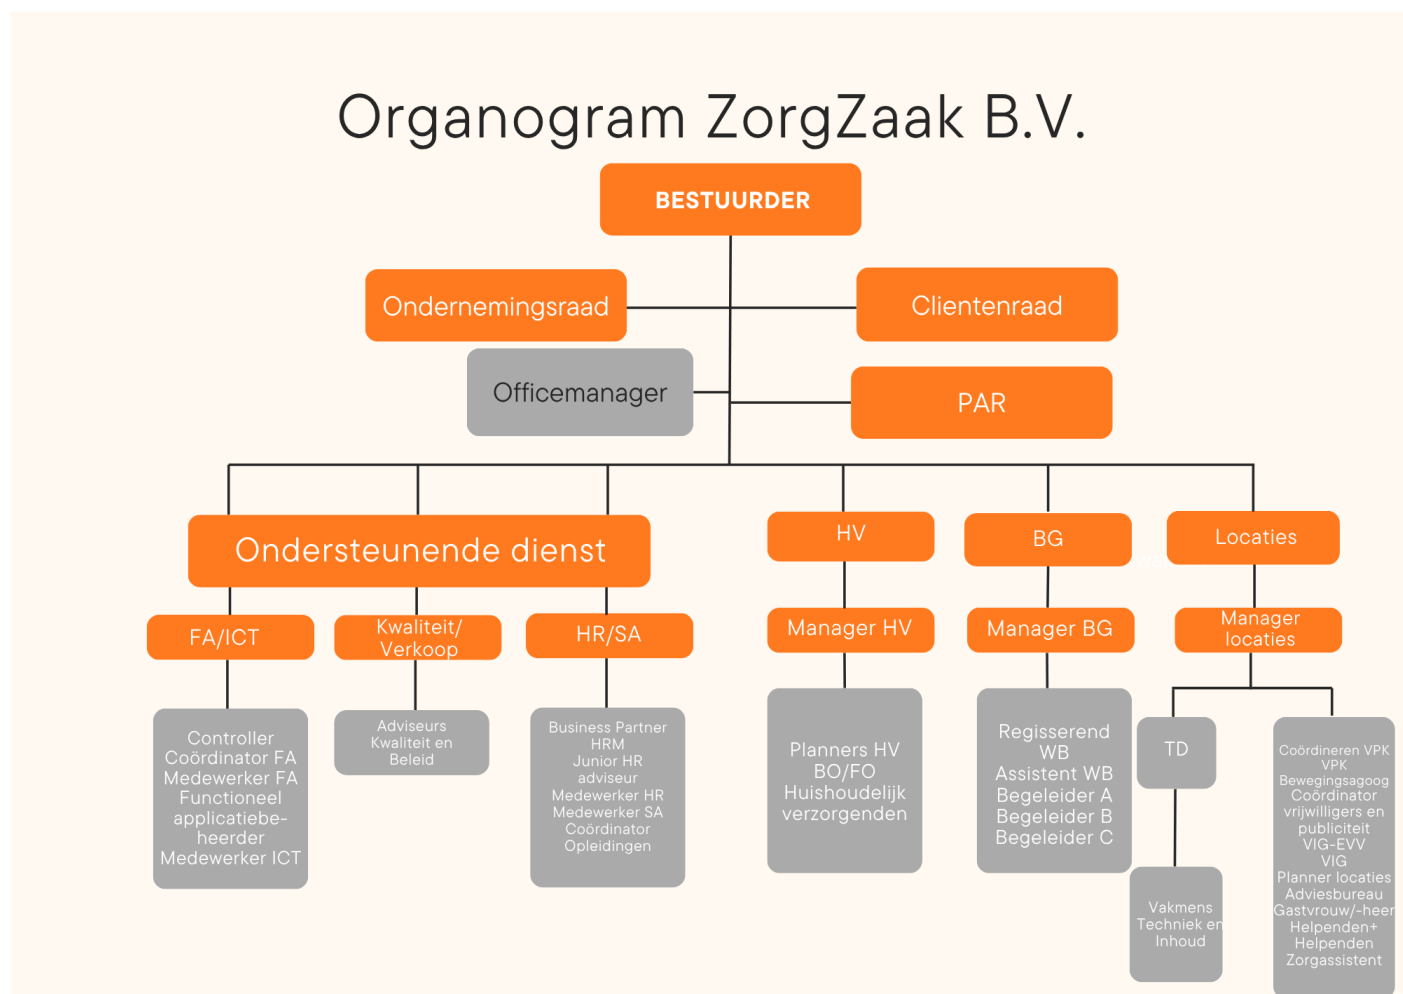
Organogram ZorgZaak B.V.

BESTUURDER

Ondernemingsraad

Clientenraad

Officemanager

PAR

Ondersteunende dienst

HV

BG

Locaties

FA/ICT

Kwaliteit/ Verkoop

HR/SA

Manager HV

Manager BG

Manager locaties

Controller Coördinator FA Medewerker FA Functioneel applicatiebeheerder Medewerker ICT

Adviseurs Kwaliteit en Beleid

Business Partner HRM Junior HR adviseur Medewerker HR Medewerker SA Coördinator Opleidingen

Planners HV BO/FO Huishoudelijk verzorgenden

Regisserend WB Assistent WB Begeleider A Begeleider B Begeleider C

TD

Vakmens Techniek en Inhoud

Coördineren VPK VPK Bewegingsagoog Coördinator vrijwilligers en publiciteit VIG-EVV VIG Planner locaties Adviesbureau Gastvrouw/-heer Helpenden+ Helpenden Zorgassistent